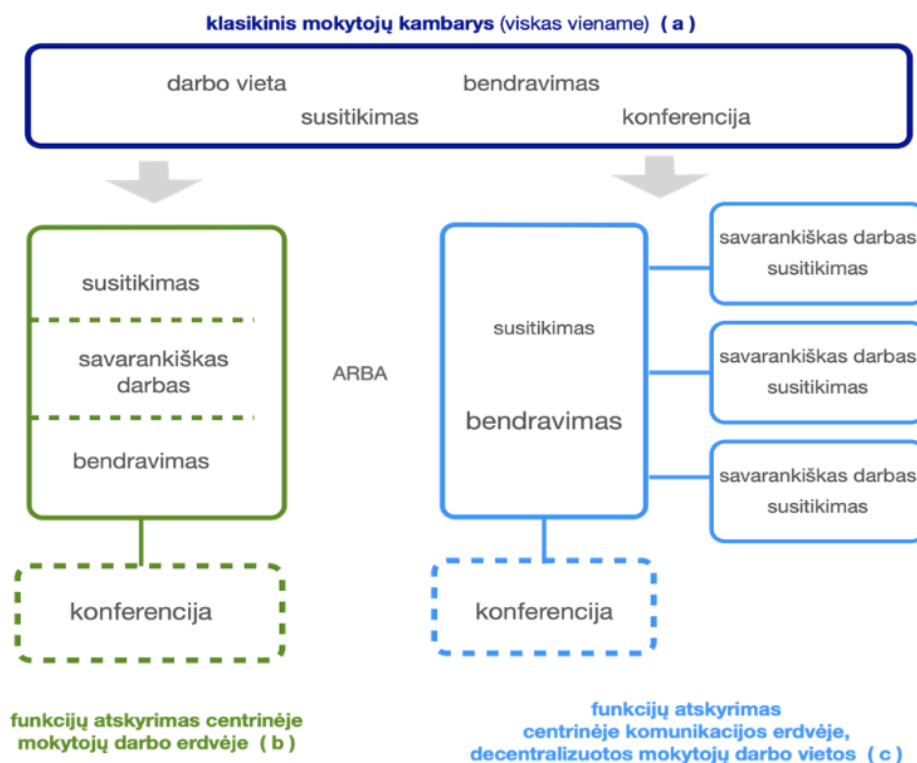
klasikinis mokytojų kambarys (viskas viename) ( a )

darbo vieta
bendravimas
susitikimas
konferencija

susitikimas

savarankiškas darbas

bendravimas

konferencija

ARBA

susitikimas

bendravimas

savarankiškas darbas
susitikimas

savarankiškas darbas
susitikimas

savarankiškas darbas
susitikimas

konferencija

funkcijų atskyrimas centrinėje mokytojų darbo erdvėje ( b )

funkcijų atskyrimas centrinėje komunikacijos erdvėje, decentralizuotos mokytojų darbo vietos ( c )